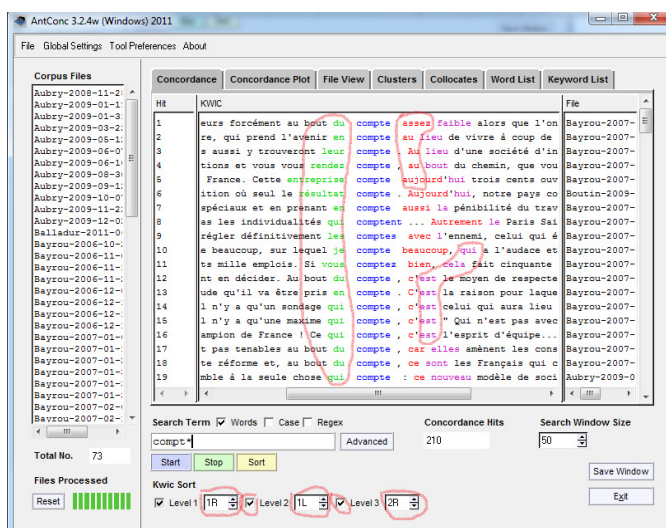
AntConc 3.2.4w (Windows) 2011

File Global Settings Tool Preferences About

Corpus Files

Aubry-2008-11-2
Aubry-2009-01-1
Aubry-2009-01-3
Aubry-2009-03-2
Aubry-2009-05-1
Aubry-2009-06-0
Aubry-2009-06-1
Aubry-2009-08-3
Aubry-2009-09-1
Aubry-2009-10-0
Aubry-2009-11-2
Aubry-2009-12-0
Balladur-2011-0
Bayrou-2006-10-
Bayrou-2006-11-
Bayrou-2006-11-
Bayrou-2006-11-
Bayrou-2006-12-
Bayrou-2006-12-
Bayrou-2006-12-
Bayrou-2007-01-
Bayrou-2007-01-
Bayrou-2007-01-
Bayrou-2007-01-
Bayrou-2007-01-
Bayrou-2007-02-
Bayrou-2007-02-

Total No. 73

Files Processed

Reset

Concordance | Concordance Plot | File View | Clusters | Collocates | Word List | Keyword List

| Hit | KWIC | File |
|---|---|---|
| 1 | eurs forcément au bout du compte assez faible alors que l'on | Bayrou-2007- |
| 2 | re, qui prend l'avenir en compte au lieu de vivre à coup de | Bayrou-2007- |
| 3 | s aussi y trouveront leur compte . Au lieu d'une société d'in | Bayrou-2007- |
| 4 | tions et vous vous rendez compte , au bout du chemin, que vou | Bayrou-2007- |
| 5 | France. Cette entreprise compte aujourd'hui trois cents ouv | Bayrou-2007- |
| 6 | ition où seul le résultat compte Aujourd'hui, notre pays co | Boutin-2009- |
| 7 | spéciaux et en prenant en compte aussi la pénibilité du trav | Bayrou-2007- |
| 8 | as les individualités qui comptent ... Autrement le Paris Sai | Bayrou-2007- |
| 9 | régler définitivement les comptes avec l'ennemi, celui qui é | Bayrou-2007- |
| 10 | e beaucoup, sur lequel je compte beaucoup, qui a l'audace et | Bayrou-2007- |
| 11 | ts mille emplois. Si vous comptez bien, cela fait cinquante | Bayrou-2007- |
| 12 | nt en décider. Au bout du compte , c'est le moyen de respecte | Bayrou-2007- |
| 13 | ude qu'il va être pris en compte . C'est la raison pour laque | Bayrou-2007- |
| 14 | l n'y a qu'un sondage qui compte , c'est celui qui aura lieu | Bayrou-2007- |
| 15 | l n'y a qu'une maxime qui compte , c'est " Qui n'est pas avec | Bayrou-2007- |
| 16 | ampion de France ! Ce qui compte , c'est l'esprit d'équipe... | Bayrou-2007- |
| 17 | t pas tenables au bout du compte , car elles amènent les cons | Bayrou-2007- |
| 18 | te réforme et, au bout du compte , ce sont les Français qui c | Bayrou-2007- |
| 19 | mble à la seule chose qui compte : ce nouveau modèle de soci | Aubry-2009-0 |

Search Term ☑ Words ☐ Case ☐ Regex
compt*
Advanced
Start Stop Sort

Concordance Hits
210

Search Window Size
50

Kwic Sort
☑ Level 1 1R ☑ Level 2 1L ☑ Level 3 2R

Save Window
Exit